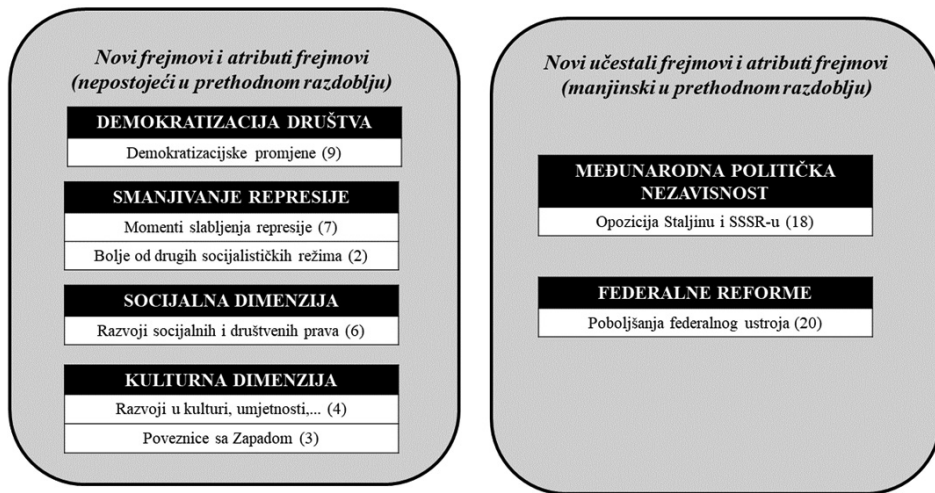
Novi frejmovi i atributi frejmovi (nepostojeći u prethodnom razdoblju)

DEMOKRATIZACIJA DRUŠTVA

Demokratizacijske promjene (9)

SMANJIVANJE REPRESIJE

Momenti slabljenja represije (7)

Bolje od drugih socijalističkih režima (2)

SOCIJALNA DIMENZIJA

Razvoji socijalnih i društvenih prava (6)

KULTURNA DIMENZIJA

Razvoji u kulturi, umjetnosti,... (4)

Poveznice sa Zapadom (3)

Novi učestali frejmovi i atributi frejmovi (manjinski u prethodnom razdoblju)

MEĐUNARODNA POLITIČKA NEZAVISNOST

Opozicija Staljinu i SSSR-u (18)

FEDERALNE REFORME

Poboljšanja federalnog ustroja (20)